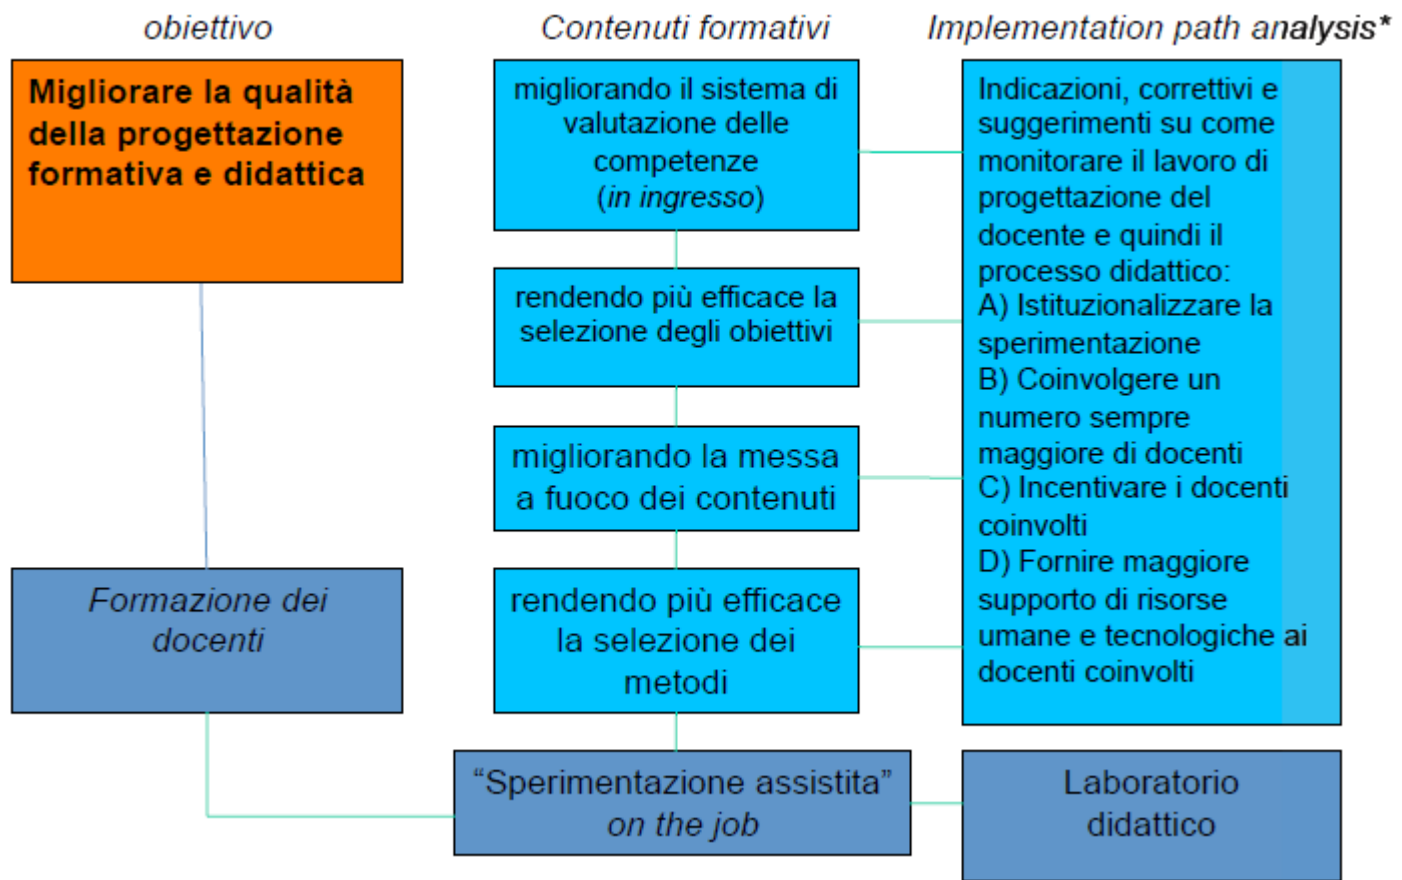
obiettivo

Contenuti formativi

Implementation path analysis*

Migliorare la qualità della progettazione formativa e didattica

migliorando il sistema di valutazione delle competenze (in ingresso)

rendendo più efficace la selezione degli obiettivi

migliorando la messa a fuoco dei contenuti

rendendo più efficace la selezione dei metodi

Indicazioni, correttivi e suggerimenti su come monitorare il lavoro di progettazione del docente e quindi il processo didattico:
A) Istituzionalizzare la sperimentazione
B) Coinvolgere un numero sempre maggiore di docenti
C) Incentivare i docenti coinvolti
D) Fornire maggiore supporto di risorse umane e tecnologiche ai docenti coinvolti

Formazione dei docenti

"Sperimentazione assistita" on the job

Laboratorio didattico